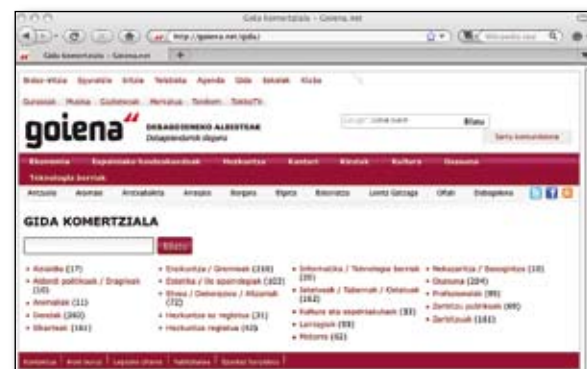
Gida komertziala - Goiena.net

http://goiena.net/gida/

Gida komertziala - Goiena.net

Bideo-kitzia Egunkaria Irratia Telebista Agenda Gida Eskelak Kioskoa

Gurasoak Musika Guidetxeak Merkatua Tonuak Tokia TV

goiena DEBAGOIENEKO ALBISTEAK Debagoieneko plaza

Bilatu

Sartu komunitatera

Ekonomia Espetxeko kaleak Hezkuntza Kantari Kirolak Kultura Osasuna

Teknologia berriak

Arrasate Aramaio Antzuola Aretxabaleta Bergara Elgeta Eskoriatza Leintz Gatzaga Oñati Debagoiena

GIDA KOMERTZIALA

Bilatu

• Kotxeak (17)
• Aldundi publikoak / Erakundeak (16)
• Animaliak (11)
• Dendak (260)
• Elkarteak (161)

• Erakuntza / Gremioak (210)
• Estetika / Ile apaindegiak (102)
• Etxea / Dekorazioa / Altzariak (72)
• Hezkuntza eta ikasketa (31)
• Hezkuntza regelatua (42)

• Informatika / Teknologia berriak (30)
• Jatetxeak / Tabernak / Ostatuak (162)
• Kultura eta espetxeak (33)
• Lantegiak (55)
• Motorra (62)

• Nekazaritza / Basogintza (10)
• Osasuna (204)
• Profesionalak (99)
• Zerbitzu publikoak (69)
• Zerbitzuak (161)

Kontaktua | Arauak | Lege oharra | Publizitatea | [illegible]